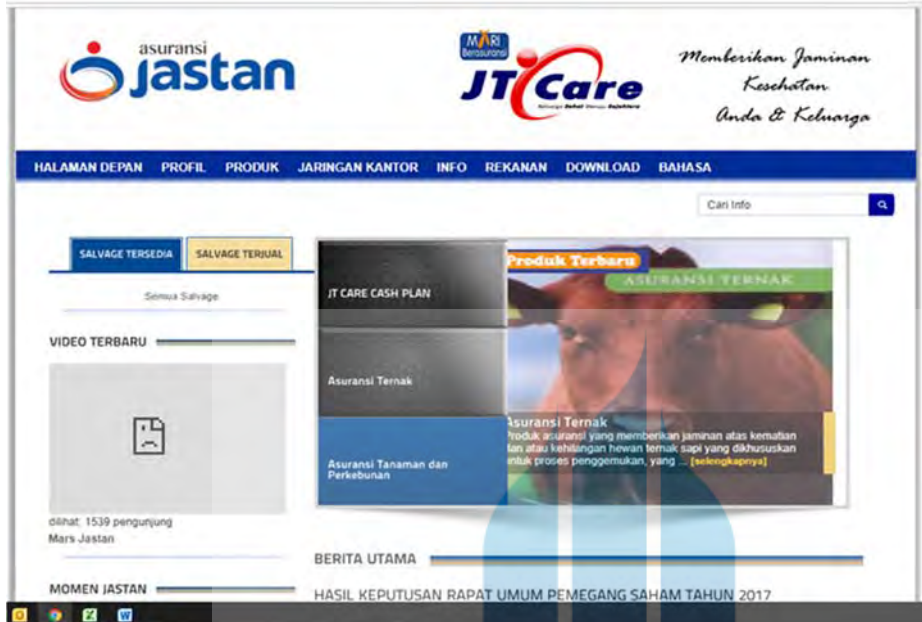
asuransi jastan

MARI Berasuransi

JT Care

Keluarga Sehat Menuju Sejahtera

Memberikan Jaminan Kesehatan Anda & Keluarga

HALAMAN DEPAN PROFIL PRODUK JARINGAN KANTOR INFO REKANAN DOWNLOAD BAHASA

Cari Info

SALVAGE TERSEDIA SALVAGE TERJUAL

Semua Salvage

VIDEO TERBARU

dilihat: 1539 pengunjung
Mars Jastan

MOMEN JASTAN

JT CARE CASH PLAN

Asuransi Ternak

Asuransi Tanaman dan Perkebunan

Produk Terbaru

ASURANSI TERNAK

Asuransi Ternak
Produk asuransi yang memberikan jaminan atas kematian dan atau kehilangan hewan ternak sapi yang dikhususkan untuk proses penggemukan, yang ... [selengkapnya]

BERITA UTAMA

HASIL KEPUTUSAN RAPAT UMUM PEMEGANG SAHAM TAHUN 2017